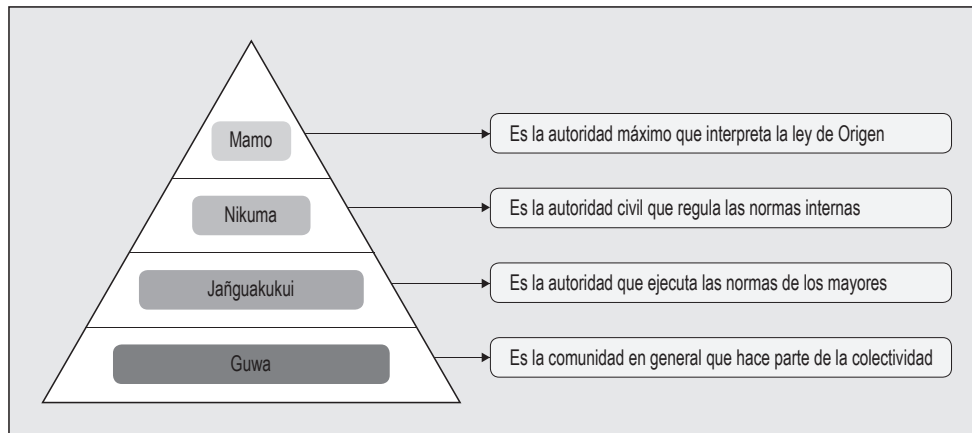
Mamo
Es la autoridad máximo que interpreta la ley de Origen

Nikuma
Es la autoridad civil que regula las normas internas

Jañguakukui
Es la autoridad que ejecuta las normas de los mayores

Guwa
Es la comunidad en general que hace parte de la colectividad